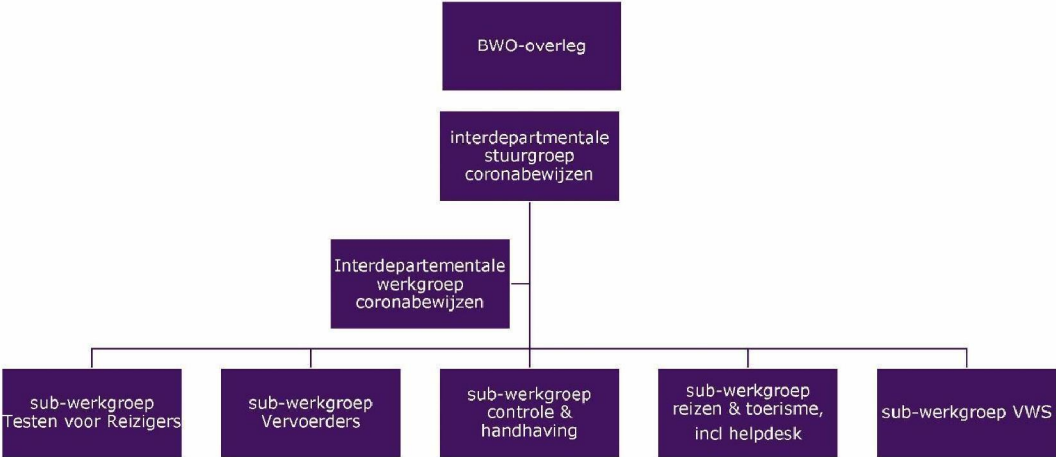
BWO-overleg

interdepartmentale stuurgroep coronabewijzen

Interdepartementale werkgroep coronabewijzen

sub-werkgroep Testen voor Reizigers

sub-werkgroep Vervoerders

sub-werkgroep controle & handhaving

sub-werkgroep reizen & toerisme, incl helpdesk

sub-werkgroep VWS